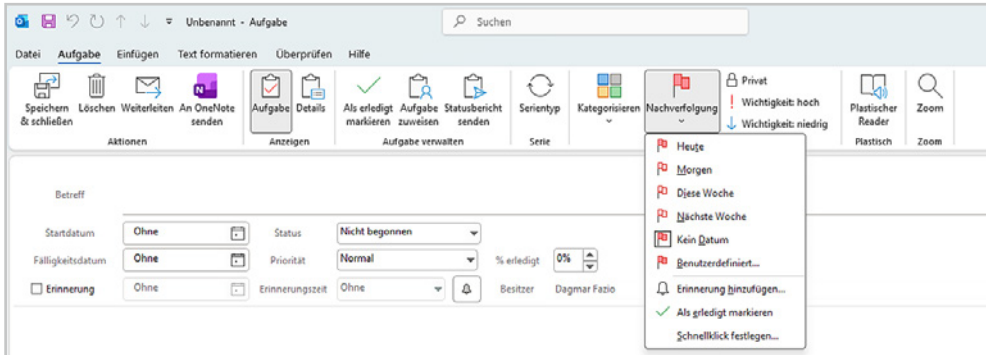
Unbenannt - Aufgabe

Suchen

Datei Aufgabe Einfügen Text formatieren Überprüfen Hilfe

Speichern & schließen Löschen Weiterleiten An OneNote senden
Aktionen

Aufgabe Details
Anzeigen

Als erledigt markieren Aufgabe zuweisen Statusbericht senden
Aufgabe verwalten

Serientyp
Serie

Kategorisieren Nachverfolgung

Privat
Wichtigkeit: hoch
Wichtigkeit: niedrig

Plastischer Reader
Plastisch

Zoom
Zoom

Heute
Morgen
Diese Woche
Nächste Woche
Kein Datum
Benutzerdefiniert...
Erinnerung hinzufügen...
Als erledigt markieren
Schnellklick festlegen...

Betreff

Startdatum Ohne
Status Nicht begonnen
Fälligkeitsdatum Ohne
Priorität Normal
% erledigt 0%
Erinnerung Ohne
Erinnerungszeit Ohne
Besitzer Dagmar Fazio